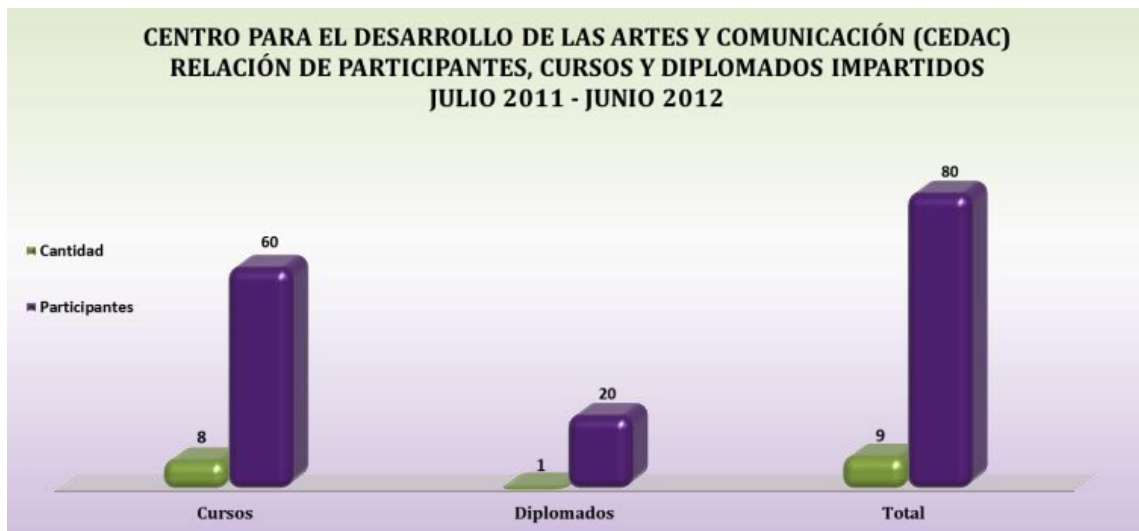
CENTRO PARA EL DESARROLLO DE LAS ARTES Y COMUNICACIÓN (CEDAC)
RELACIÓN DE PARTICIPANTES, CURSOS Y DIPLOMADOS IMPARTIDOS
JULIO 2011 - JUNIO 2012

Cantidad
Participantes

8
60
1
20
9
80

Cursos
Diplomados
Total